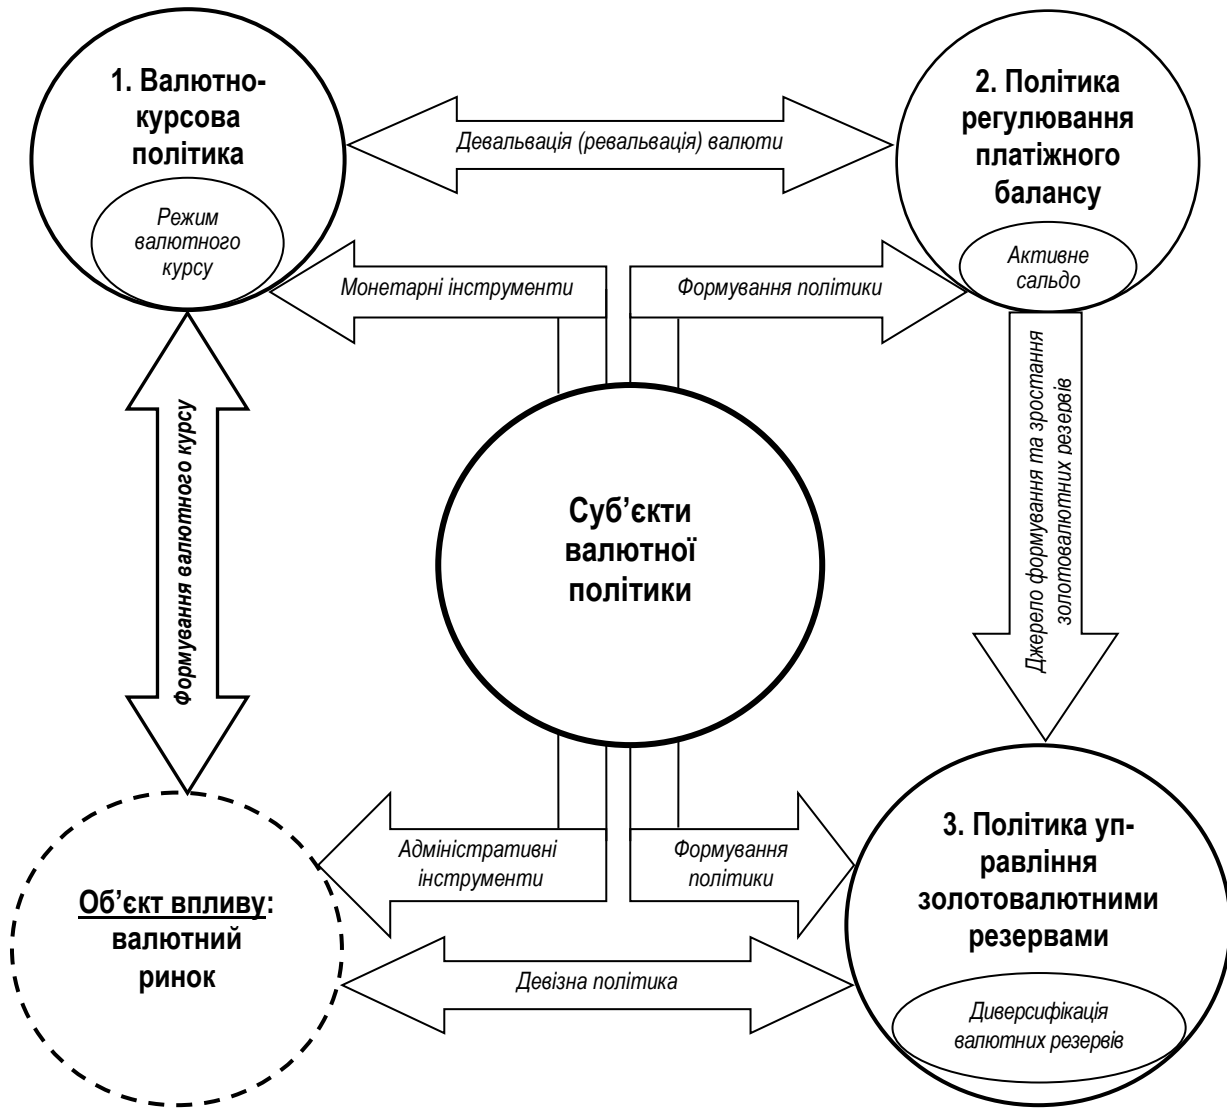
1. Валютно-курсова політика

Режим валютного курсу

Девальвація (ревальвація) валюти

2. Політика регулювання платіжного балансу

Активне сальдо

Монетарні інструменти

Формування політики

Формування валютного курсу

Джерело формування та зростання золотовалютних резервів

Суб'єкти валютної політики

Адміністративні інструменти

Формування політики

Об'єкт впливу: валютний ринок

3. Політика управління золотовалютними резервами

Девізна політика

Диверсифікація валютних резервів